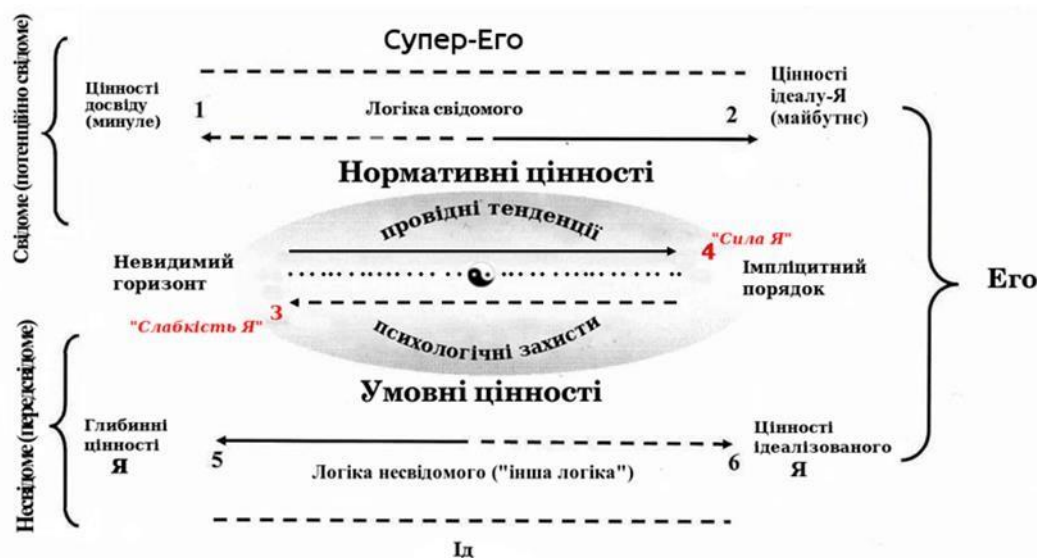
Свідоме (потенційно свідоме)

Супер-Его

Цінності досвіду (минуле)

1

Логіка свідомого

2

Цінності ідеалу-Я (майбутнє)

Нормативні цінності

провідні тенденції

"Сила Я"

4

Невидимий горизонт

Імпліцитний порядок

Его

3

"Слабкість Я"

психологічні захисти

Умовні цінності

Несвідоме (передсвідоме)

Глибинні цінності Я

5

Логіка несвідомого ("інша логіка")

6

Цінності ідеалізованого Я

Ід